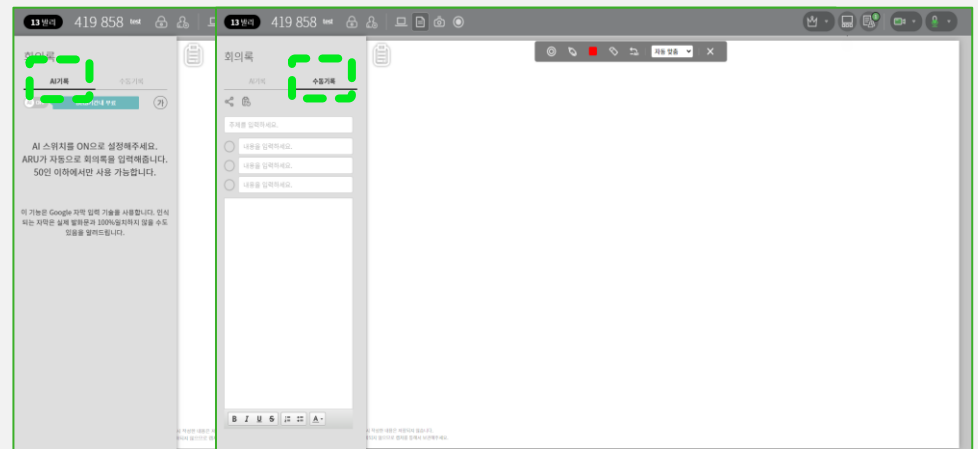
13 밴리 419 858

회의록

AI기록 수동기록

AI 스위치를 ON으로 설정해주세요.
ARU가 자동으로 회의록을 입력해줍니다.
50인 이하에서만 사용 가능합니다.

이 기능은 Google 자막 입력 기술을 사용합니다. 인식되는 자막은 실제 발화문과 100%일치하지 않을 수도 있음을 알려드립니다.

13 밴리 419 858

회의록

AI기록 수동기록

주제를 입력하세요.

내용을 입력하세요.

내용을 입력하세요.

내용을 입력하세요.

B I U S

자동 맞춤